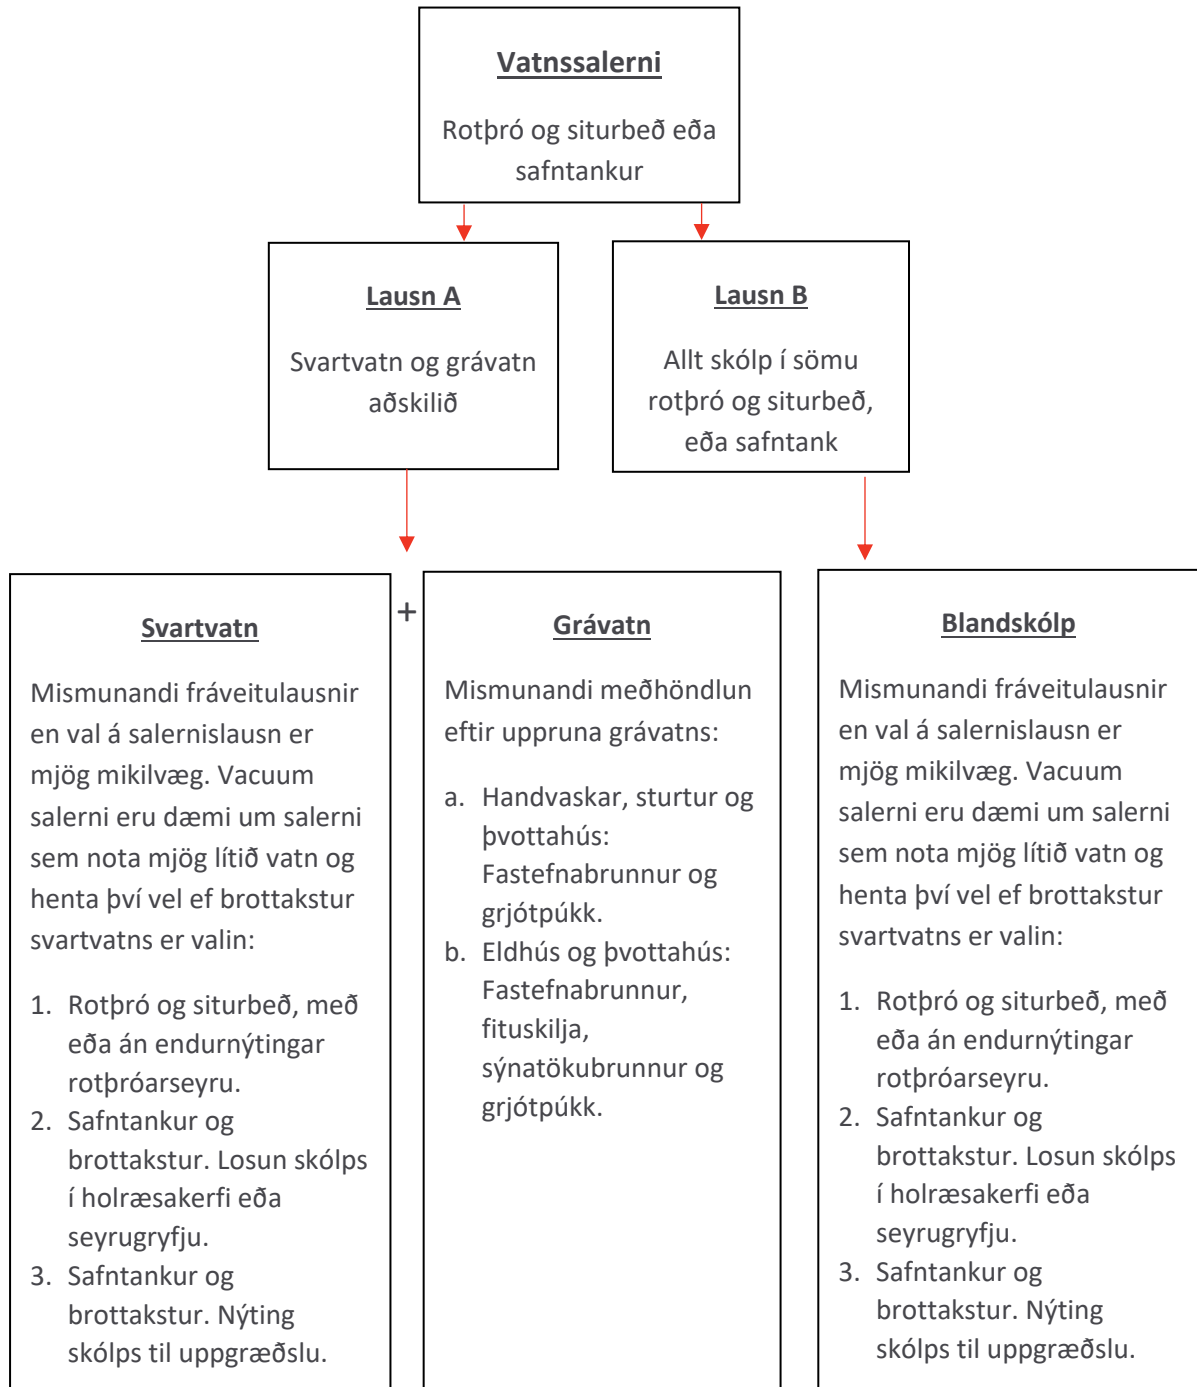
Vatnssalerni

Rotþró og siturbeð eða safntankur

Lausn A

Svartvatn og grávatn aðskilið

Lausn B

Allt skólp í sömu rotþró og siturbeð, eða safntank

Svartvatn

Mismunandi fráveitulausnir en val á salernislausn er mjög mikilvæg. Vacuum salerni eru dæmi um salerni sem nota mjög lítið vatn og henta því vel ef brottakstur svartvatns er valin:

1. Rotþró og siturbeð, með eða án endurnýtingar rotþróarseyru.
2. Safntankur og brottakstur. Losun skólps í holræsakerfi eða seyrugryfju.
3. Safntankur og brottakstur. Nýting skólps til uppgræðslu.

+

Grávatn

Mismunandi meðhöndlun eftir uppruna grávatns:

a. Handvaskar, sturtur og þvottahús: Fastefnabrunnur og grjótpúkk.
b. Eldhús og þvottahús: Fastefnabrunnur, fituskilja, sýnatökubrunnur og grjótpúkk.

Blandskólp

Mismunandi fráveitulausnir en val á salernislausn er mjög mikilvæg. Vacuum salerni eru dæmi um salerni sem nota mjög lítið vatn og henta því vel ef brottakstur svartvatns er valin:

1. Rotþró og siturbeð, með eða án endurnýtingar rotþróarseyru.
2. Safntankur og brottakstur. Losun skólps í holræsakerfi eða seyrugryfju.
3. Safntankur og brottakstur. Nýting skólps til uppgræðslu.